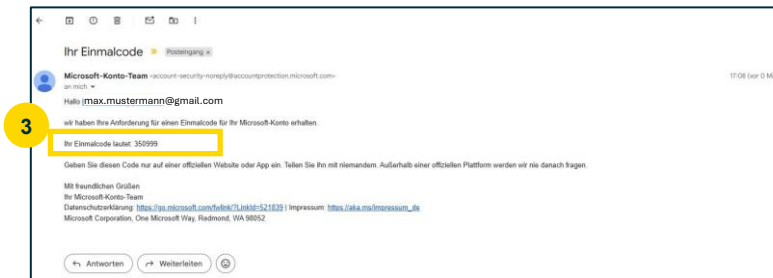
Ihr Einmalcode Posteingang ×

Microsoft-Konto-Team <account-security-noreply@accountprotection.microsoft.com>
an mich

17:08 (vor 0 M

Hallo max.mustermann@gmail.com

3

wir haben Ihre Anforderung für einen Einmalcode für Ihr Microsoft-Konto erhalten.

Ihr Einmalcode lautet: 350999

Geben Sie diesen Code nur auf einer offiziellen Website oder App ein. Teilen Sie ihn mit niemandem. Außerhalb einer offiziellen Plattform werden wir nie danach fragen.

Mit freundlichen Grüßen
Ihr Microsoft-Konto-Team
Datenschutzerklärung: https://go.microsoft.com/fwlink/?LinkId=521839 | Impressum: https://aka.ms/impressum_de
Microsoft Corporation, One Microsoft Way, Redmond, WA 98052

Antworten Weiterleiten